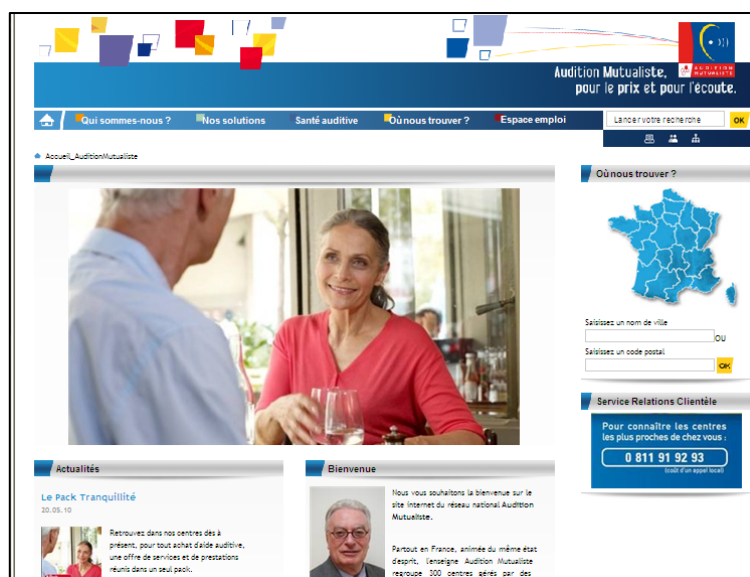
AUDITION MUTUALISTE

Audition Mutualiste, pour le prix et pour l'écoute.

Qui sommes-nous ? Nos solutions Santé auditive Où nous trouver ? Espace emploi

Lancer votre recherche OK

Accueil_AuditionMutualiste

Où nous trouver ?

Saisissez un nom de ville
OU
Saisissez un code postal
OK

Service Relations Clientèle

Pour connaître les centres les plus proches de chez vous :
0 811 91 92 93
(coût d'un appel local)

Actualités

Le Pack Tranquillité
20.05.10

Retrouvez dans nos centres dès à présent, pour tout achat d'aide auditive, une offre de services et de prestations réunis dans un seul pack.

Bienvenue

Nous vous souhaitons la bienvenue sur le site internet du réseau national Audition Mutualiste.

Partout en France, animée du même état d'esprit, l'enseigne Audition Mutualiste regroupe 300 centres gérés par des